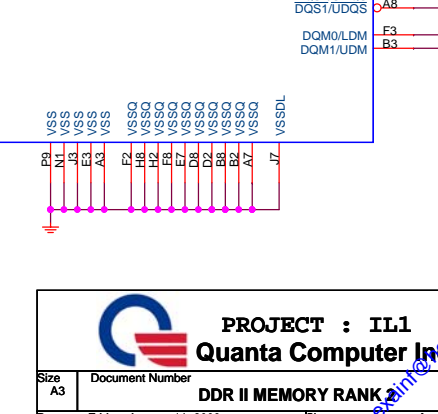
DQS1/UDQS A8
DQM0/LDM F3
DQM1/UDM B3

VSS VSS VSS VSS VSS VSSQ VSSQ VSSQ VSSQ VSSQ VSSQ VSSQ VSSQ VSSQ VSSQ VSSDL

P9 N1 J3 E3 A3 F2 H8 H2 F8 E7 D8 D2 B8 B2 A7 J7

PROJECT : IL1
Quanta Computer In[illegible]

Size
A3
Document Number
DDR II MEMORY RANK 2